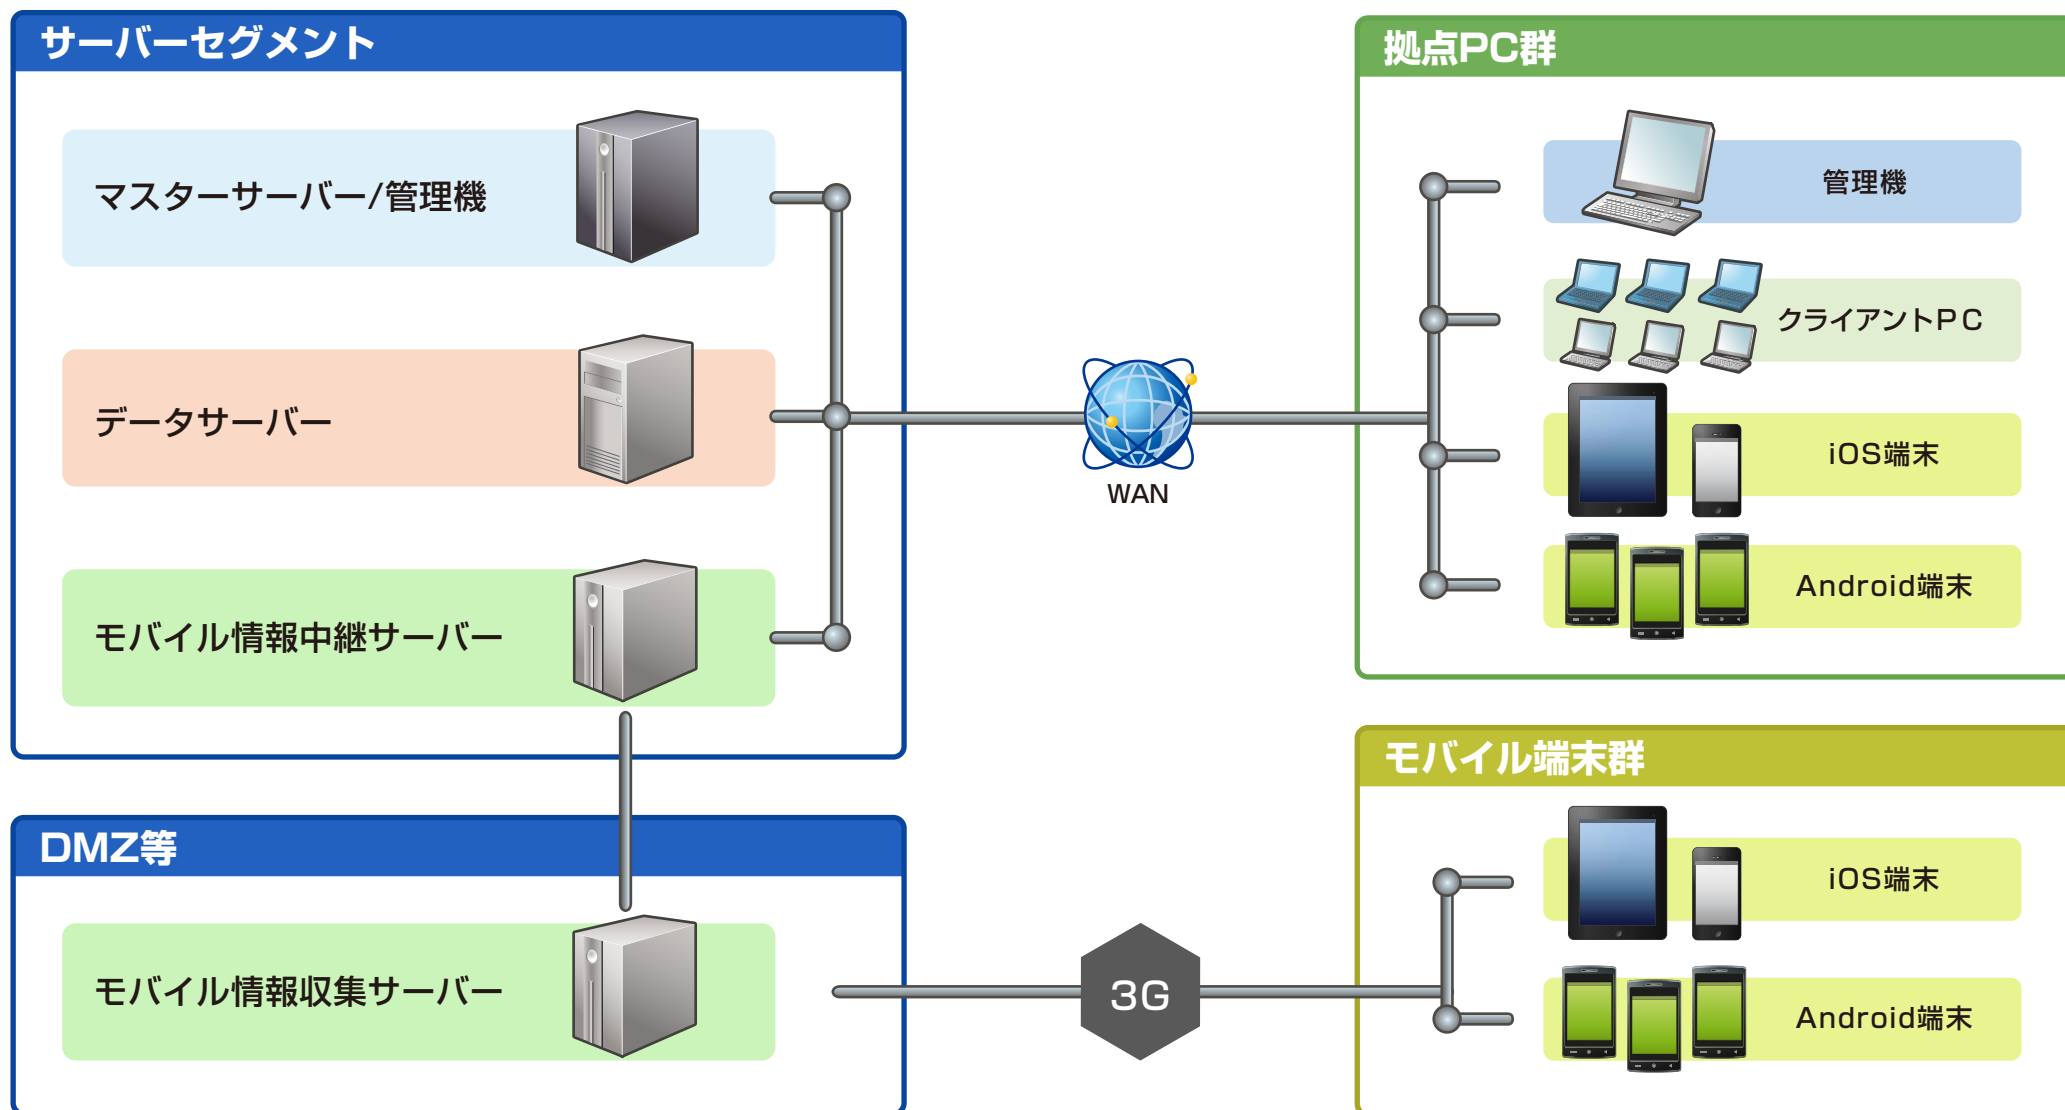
サーバーセグメント

マスターサーバー/管理機

データサーバー

モバイル情報中継サーバー

DMZ等

モバイル情報収集サーバー

WAN

3G

拠点PC群

管理機

クライアントPC

iOS端末

Android端末

モバイル端末群

iOS端末

Android端末